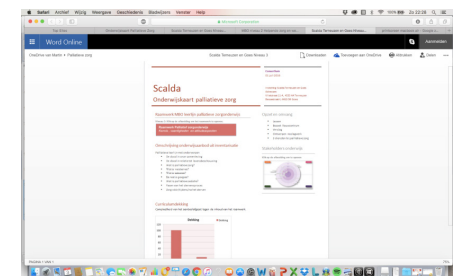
Safari Archief Wijzig Weergave Geschiedenis Bladwijzers Venster Help

Microsoft Corporation

Word Online

OneDrive van Martin > Palliatieve zorg

Scalda Terneuzen en Goes Rinnoo.5

Downloaden

Opslaan naar OneDrive

Afdrukken

Delen

Scalda

Onderwijskaart palliatieve zorg

Contactinfo

Opzet en indeling

Onderwijsleeruitkomst

Curriculumindeling

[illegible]

Pagina 1 van 1